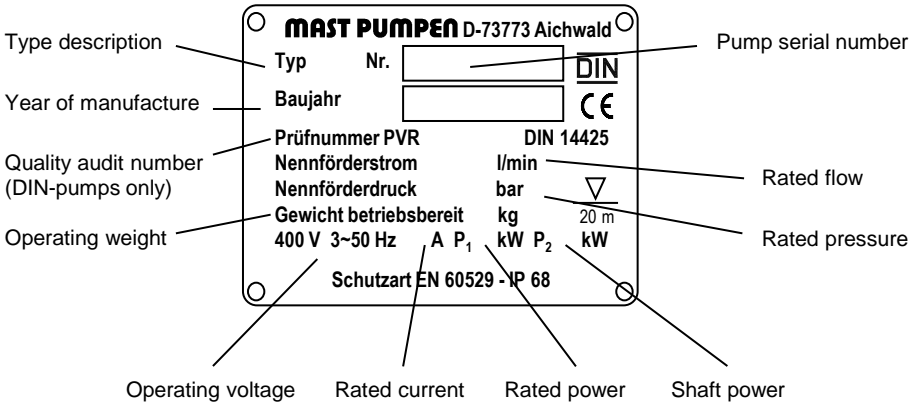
MAST PUMPEN D-73773 Aichwald

Type description
Typ
Nr.
Pump serial number
DIN

Year of manufacture
Baujahr
CE

Prüfnummer PVR
DIN 14425
Quality audit number (DIN-pumps only)
Nennförderstrom
l/min
Rated flow
Nennförderdruck
bar
20 m
Gewicht betriebsbereit
kg
Rated pressure
Operating weight
400 V 3~50 Hz A $P_1$ kW $P_2$ kW

Schutzart EN 60529 - IP 68

Operating voltage
Rated current
Rated power
Shaft power